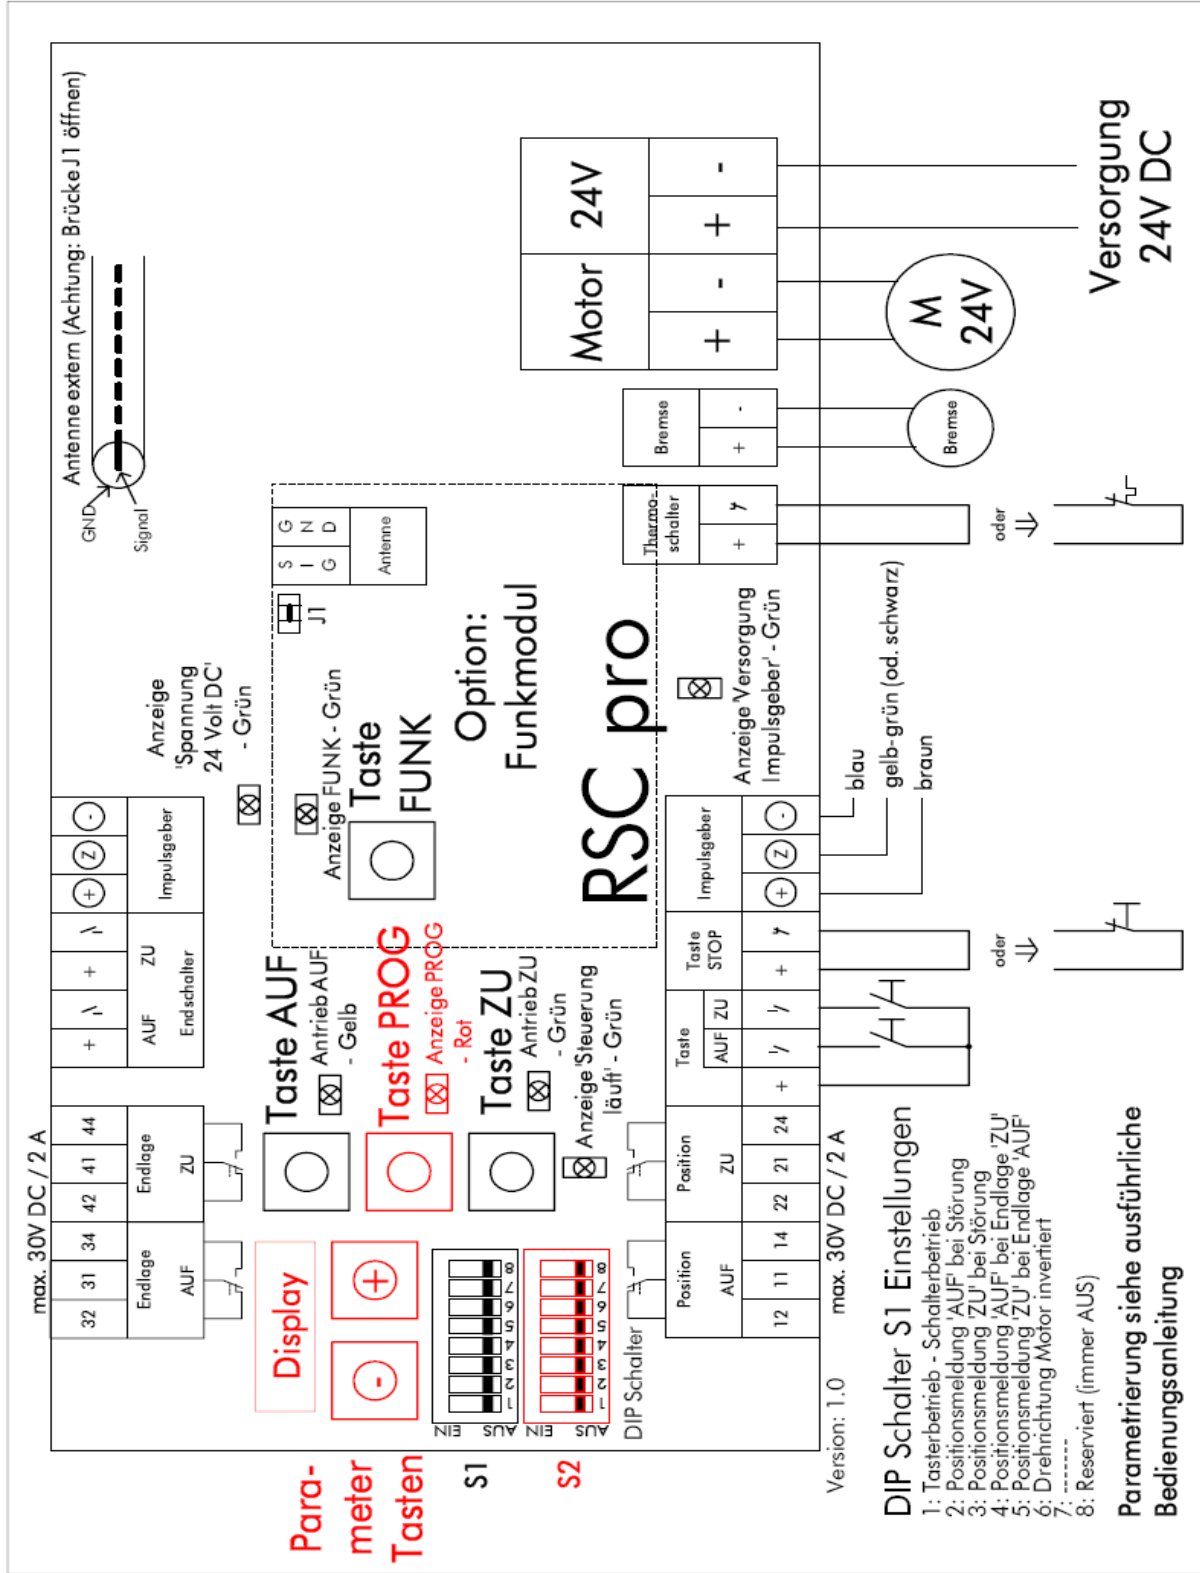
Antenne extern (Achtung: Brücke J1 öffnen)

GND

Signal

Motor 24V

+ - + -

Versorgung 24V DC

M 24V

Bremse

+ -

Bremse

Thermo-schalter

+

oder

Antenne

S I G

G N D

J1

Option: Funkmodul

RSC pro

Anzeige 'Spannung 24 Volt DC' - Grün

Anzeige FUNK - Grün

Taste FUNK

Anzeige 'Versorgung Impulsgeber' - Grün

blau

gelb-grün (od. schwarz)

braun

Impulsgeber

+ Z -

Endschalter

AUF ZU

+ +

Impulsgeber

+ Z -

Taste STOP

+

oder

Taste

AUF ZU

+

Taste AUF

Antrieb AUF - Gelb

Taste PROG

Anzeige PROG - Rot

Taste ZU

Antrieb ZU - Grün

Anzeige 'Steuerung läuft' - Grün

max. 30V DC / 2 A

32 31 34 42 41 44

Endlage AUF

Endlage ZU

Position AUF

Position ZU

12 11 14 22 21 24

max. 30V DC / 2 A

Display

+

-

1 2 3 4 5 6 7 8

EIN AUS

EIN AUS

DIP Schalter

Para-meter Tasten

S1

S2

Version: 1.0

DIP Schalter S1 Einstellungen
1: Tasterbetrieb - Schalterbetrieb
2: Positionsmeldung 'AUF' bei Störung
3: Positionsmeldung 'ZU' bei Störung
4: Positionsmeldung 'AUF' bei Endlage 'ZU'
5: Positionsmeldung 'ZU' bei Endlage 'AUF'
6: Drehrichtung Motor invertiert
7: -------
8: Reserviert (immer AUS)

Parametrierung siehe ausführliche Bedienungsanleitung